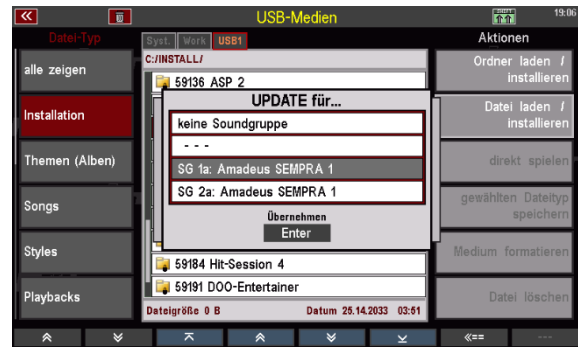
USB-Medien

19:06

Datei-Typ

alle zeigen

Installation

Themen (Alben)

Songs

Styles

Playbacks

Syst. Work USB1

C:/INSTALL/

59136 ASP 2

UPDATE für...

keine Soundgruppe

- - -

SG 1a: Amadeus SEMPRA 1

SG 2a: Amadeus SEMPRA 1

Übernehmen

Enter

59184 Hit-Session 4

59191 DOO-Entertainer

Dateigröße 0 B

Datum 25.14.2033 03:51

Aktionen

Ordner laden / installieren

Datei laden / installieren

direkt spielen

gewählten Dateityp speichern

Medium formatieren

Datei löschen

«==

---